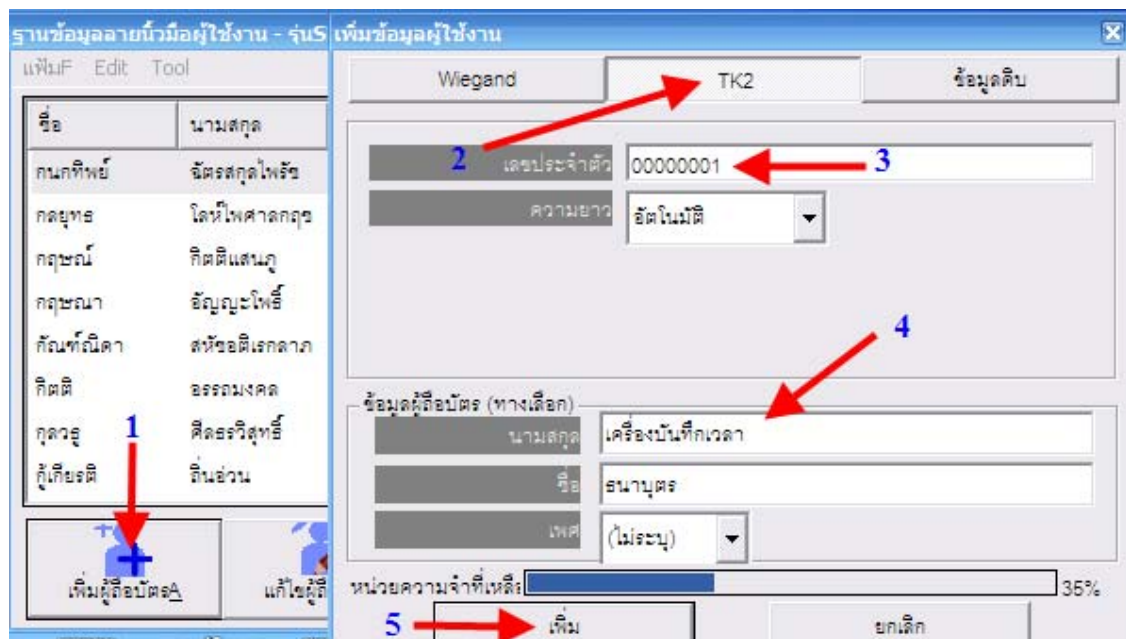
ฐานข้อมูลลายนิ้วมือผู้ใช้งาน - รุ่นS เพิ่มข้อมูลผู้ใช้งาน

แฟ้มF Edit Tool

| ชื่อ | นามสกุล |
|---|---|
| กนกทิพย์ | ฉัตรสกุลไพรัช |
| กลยุทธ | โลห์ไพศาลกฤช |
| กฤษณ์ | กิตติแสนภู |
| กฤษณา | อัญญะโพธิ์ |
| กัณฑ์ณิดา | สหัชอติเรกลาภ |
| กิตติ | อรรถมงคล |
| กุลวฐ | ศีลธรวิสุทธิ์ |
| กู้เกียรติ | สิ่นอ่วน |

1

เพิ่มผู้ถือบัตรA แก้ไขผู้ถื

Wiegand TK2 ข้อมูลดิบ

2 เลขประจำตัว 00000001 3

ความยาว อัตโนมัติ

4

ข้อมูลผู้ถือบัตร (ทางเลือก)

นามสกุล เครื่องบันทึกเวลา

ชื่อ ธนาบุตร

เพศ (ไม่ระบุ)

หน่วยความจำที่เหลือ 35%

5 เพิ่ม ยกเลิก